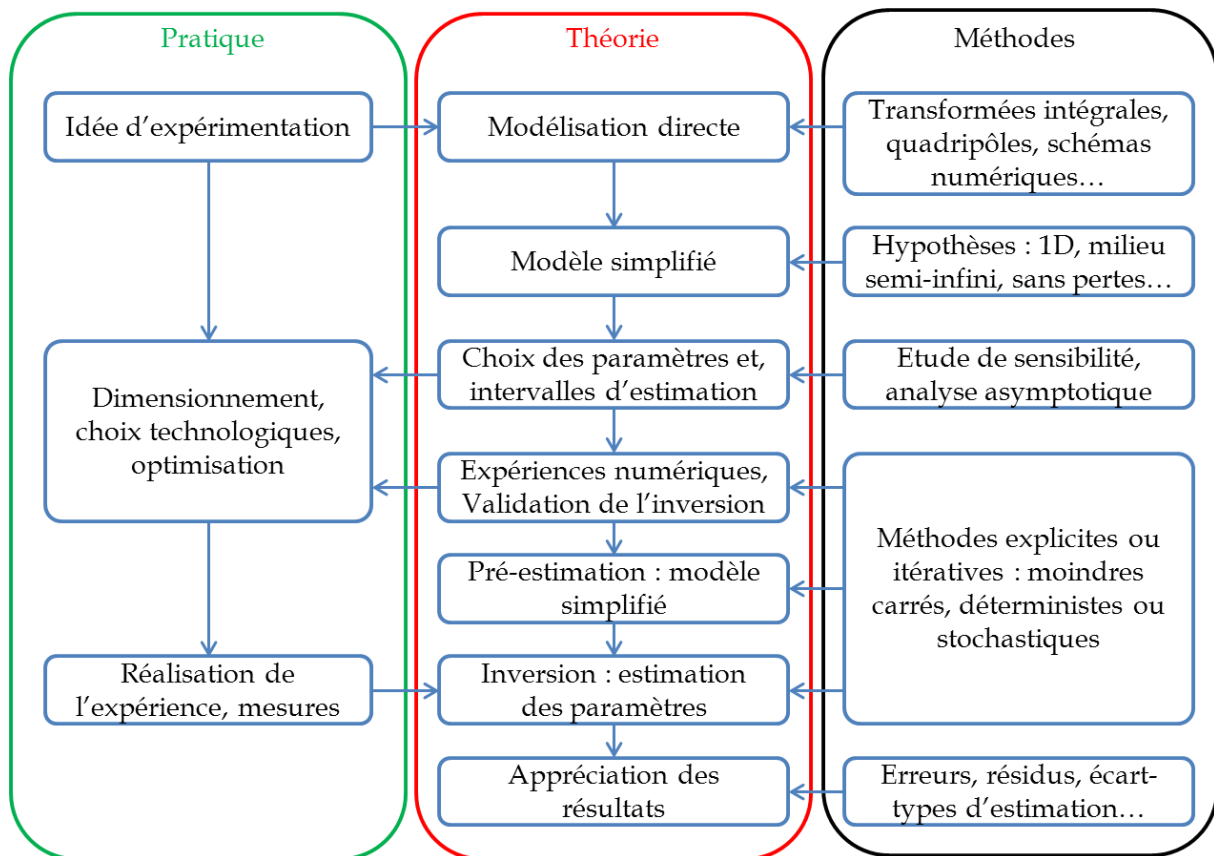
Pratique

Idée d'expérimentation

Dimensionnement, choix technologiques, optimisation

Réalisation de l'expérience, mesures

Théorie

Modélisation directe

Modèle simplifié

Choix des paramètres et, intervalles d'estimation

Expériences numériques, Validation de l'inversion

Pré-estimation : modèle simplifié

Inversion : estimation des paramètres

Appréciation des résultats

Méthodes

Transformées intégrales, quadripôles, schémas numériques…

Hypothèses : 1D, milieu semi-infini, sans pertes…

Etude de sensibilité, analyse asymptotique

Méthodes explicites ou itératives : moindres carrés, déterministes ou stochastiques

Erreurs, résidus, écart-types d'estimation…